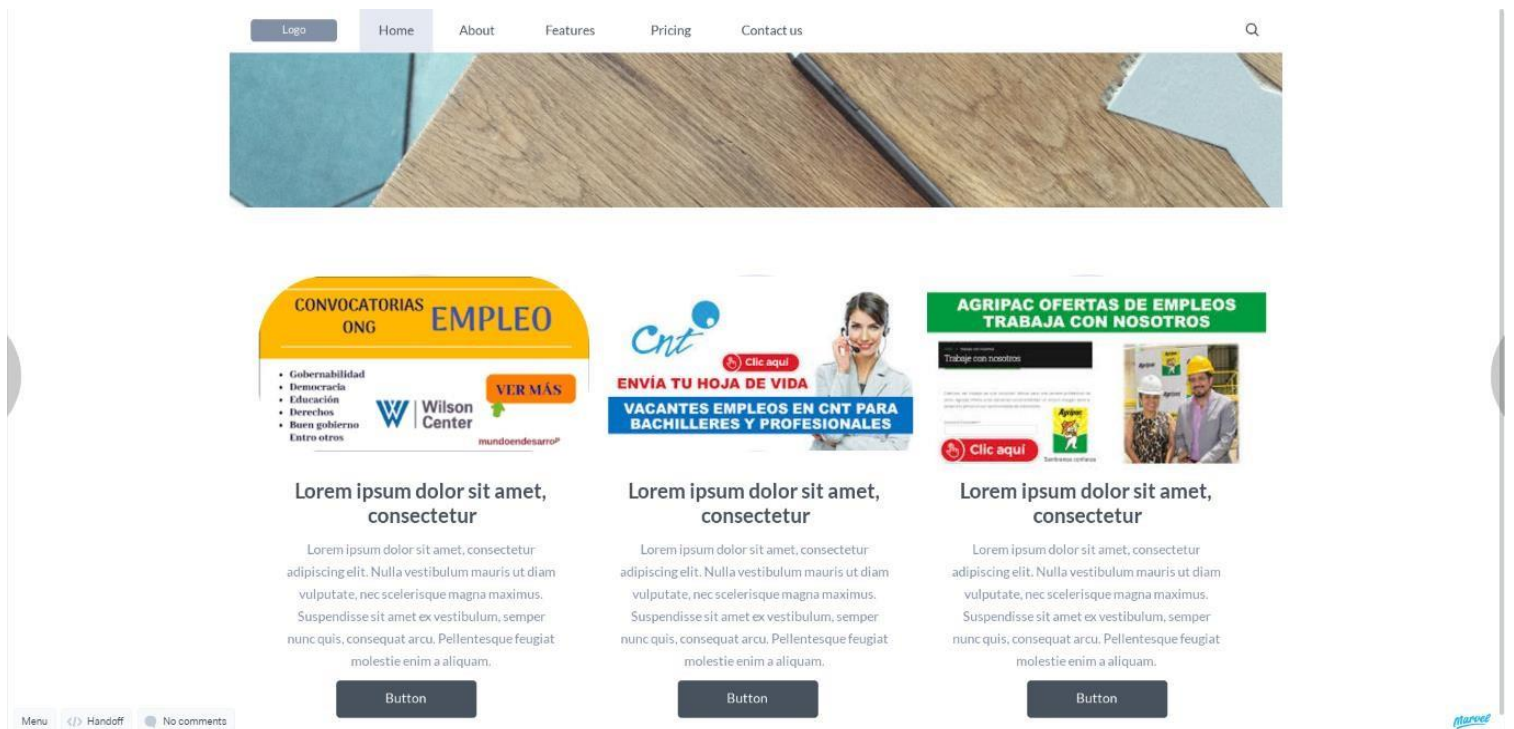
Logo Home About Features Pricing Contact us

CONVOCATORIAS ONG EMPLEO

• Gobernabilidad
• Democracia
• Educación
• Derechos
• Buen gobierno
Entro otros

Wilson Center

VER MÁS

mundoendesarro

Cnt

Clic aquí

ENVÍA TU HOJA DE VIDA

VACANTES EMPLEOS EN CNT PARA BACHILLERES Y PROFESIONALES

AGRIPAC OFERTAS DE EMPLEOS TRABAJA CON NOSOTROS

Trabaje con nosotros

Clic aquí

Lorem ipsum dolor sit amet, consectetur

Lorem ipsum dolor sit amet, consectetur adipiscing elit. Nulla vestibulum mauris ut diam vulputate, nec scelerisque magna maximus. Suspendisse sit amet ex vestibulum, semper nunc quis, consequat arcu. Pellentesque feugiat molestie enim a aliquam.

Button

Lorem ipsum dolor sit amet, consectetur

Lorem ipsum dolor sit amet, consectetur adipiscing elit. Nulla vestibulum mauris ut diam vulputate, nec scelerisque magna maximus. Suspendisse sit amet ex vestibulum, semper nunc quis, consequat arcu. Pellentesque feugiat molestie enim a aliquam.

Button

Lorem ipsum dolor sit amet, consectetur

Lorem ipsum dolor sit amet, consectetur adipiscing elit. Nulla vestibulum mauris ut diam vulputate, nec scelerisque magna maximus. Suspendisse sit amet ex vestibulum, semper nunc quis, consequat arcu. Pellentesque feugiat molestie enim a aliquam.

Button

Menu Handoff No comments

marvel